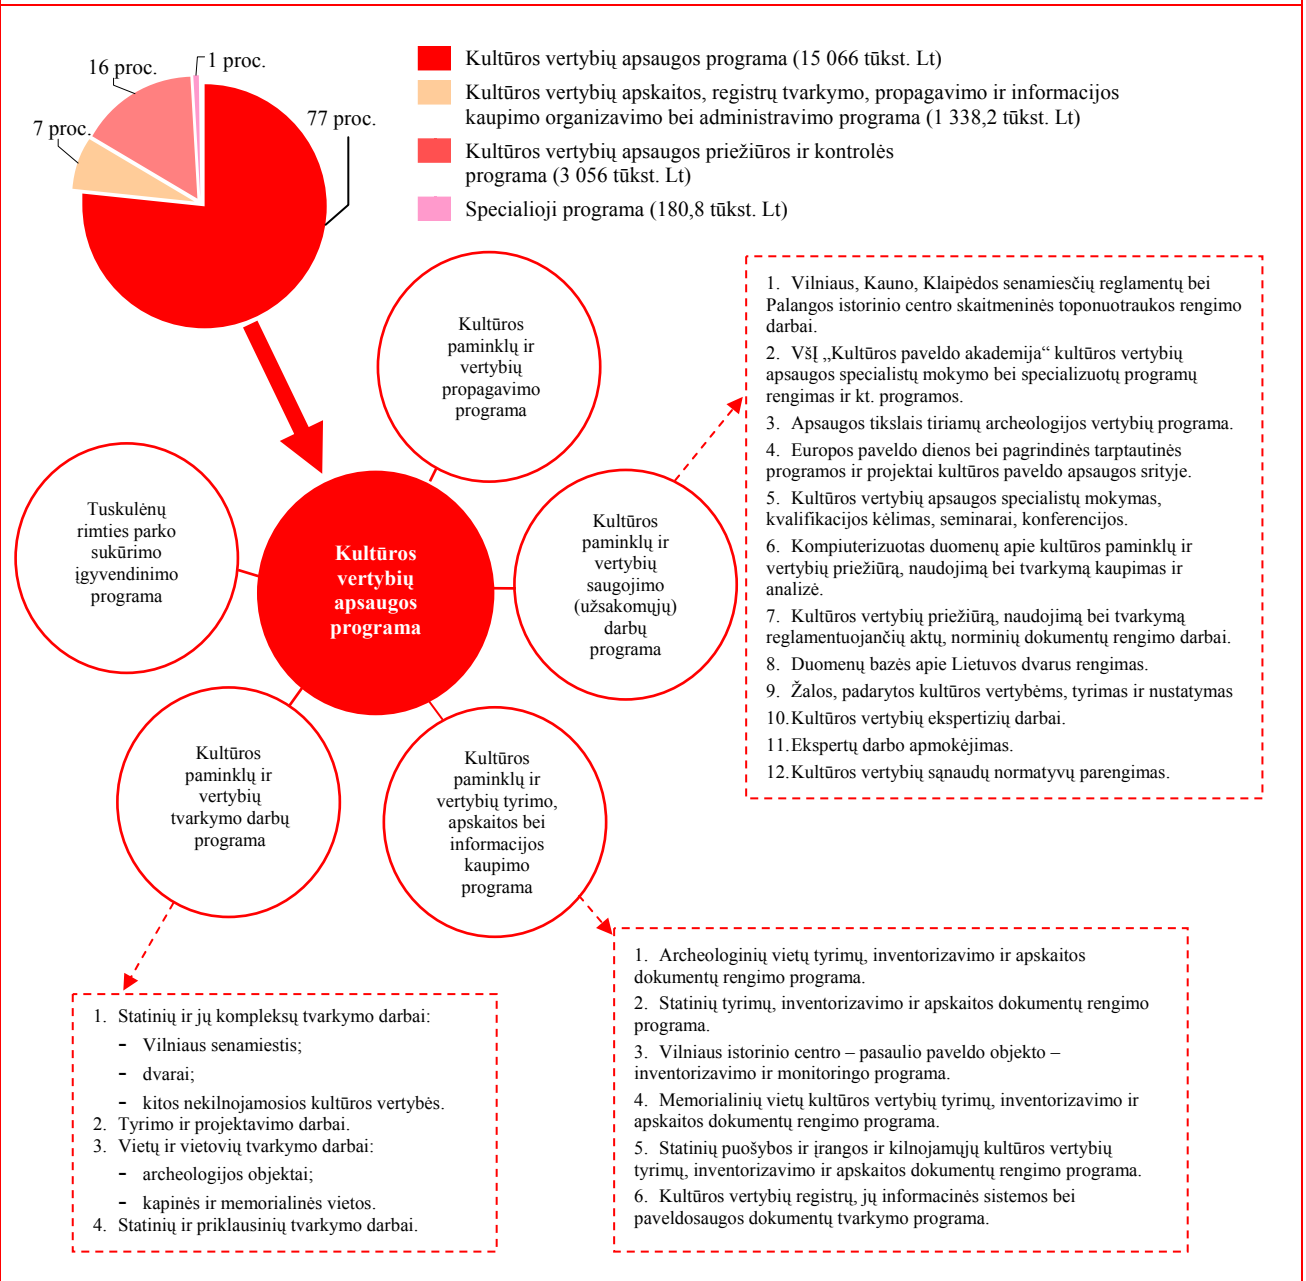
16 proc.
1 proc.
77 proc.
7 proc.

Kultūros vertybių apsaugos programa (15 066 tūkst. Lt)
Kultūros vertybių apskaitos, registrų tvarkymo, propagavimo ir informacijos kaupimo organizavimo bei administravimo programa (1 338,2 tūkst. Lt)
Kultūros vertybių apsaugos priežiūros ir kontrolės programa (3 056 tūkst. Lt)
Specialioji programa (180,8 tūkst. Lt)

Kultūros paminklų ir vertybių propagavimo programa

Tuskulėnų rimties parko sukūrimo įgyvendinimo programa

Kultūros vertybių apsaugos programa

Kultūros paminklų ir vertybių saugojimo (užsakomųjų) darbų programa

Kultūros paminklų ir vertybių tvarkymo darbų programa

Kultūros paminklų ir vertybių tyrimo, apskaitos bei informacijos kaupimo programa

1. Vilniaus, Kauno, Klaipėdos senamiesčių reglamentų bei Palangos istorinio centro skaitmeninės toponuotraukos rengimo darbai.
2. VšĮ „Kultūros paveldo akademija“ kultūros vertybių apsaugos specialistų mokymo bei specializuotų programų rengimas ir kt. programos.
3. Apsaugos tikslais tiriamų archeologijos vertybių programa.
4. Europos paveldo dienos bei pagrindinės tarptautinės programos ir projektai kultūros paveldo apsaugos srityje.
5. Kultūros vertybių apsaugos specialistų mokymas, kvalifikacijos kėlimas, seminarai, konferencijos.
6. Kompiuterizuotas duomenų apie kultūros paminklų ir vertybių priežiūrą, naudojimą bei tvarkymą kaupimas ir analizė.
7. Kultūros vertybių priežiūrą, naudojimą bei tvarkymą reglamentuojančių aktų, norminių dokumentų rengimo darbai.
8. Duomenų bazės apie Lietuvos dvarus rengimas.
9. Žalos, padarytos kultūros vertybėms, tyrimas ir nustatymas
10. Kultūros vertybių ekspertizių darbai.
11. Ekspertų darbo apmokėjimas.
12. Kultūros vertybių sąnaudų normatyvų parengimas.

1. Statinių ir jų kompleksų tvarkymo darbai:
- Vilniaus senamiestis;
- dvarai;
- kitos nekilnojamosios kultūros vertybės.
2. Tyrimo ir projektavimo darbai.
3. Vietų ir vietovių tvarkymo darbai:
- archeologijos objektai;
- kapinės ir memorialinės vietos.
4. Statinių ir priklausinių tvarkymo darbai.

1. Archeologinių vietų tyrimų, inventorizavimo ir apskaitos dokumentų rengimo programa.
2. Statinių tyrimų, inventorizavimo ir apskaitos dokumentų rengimo programa.
3. Vilniaus istorinio centro – pasaulio paveldo objekto – inventorizavimo ir monitoringo programa.
4. Memorialinių vietų kultūros vertybių tyrimų, inventorizavimo ir apskaitos dokumentų rengimo programa.
5. Statinių puošybos ir įrangos ir kilnojamųjų kultūros vertybių tyrimų, inventorizavimo ir apskaitos dokumentų rengimo programa.
6. Kultūros vertybių registrų, jų informacinės sistemos bei paveldosaugos dokumentų tvarkymo programa.